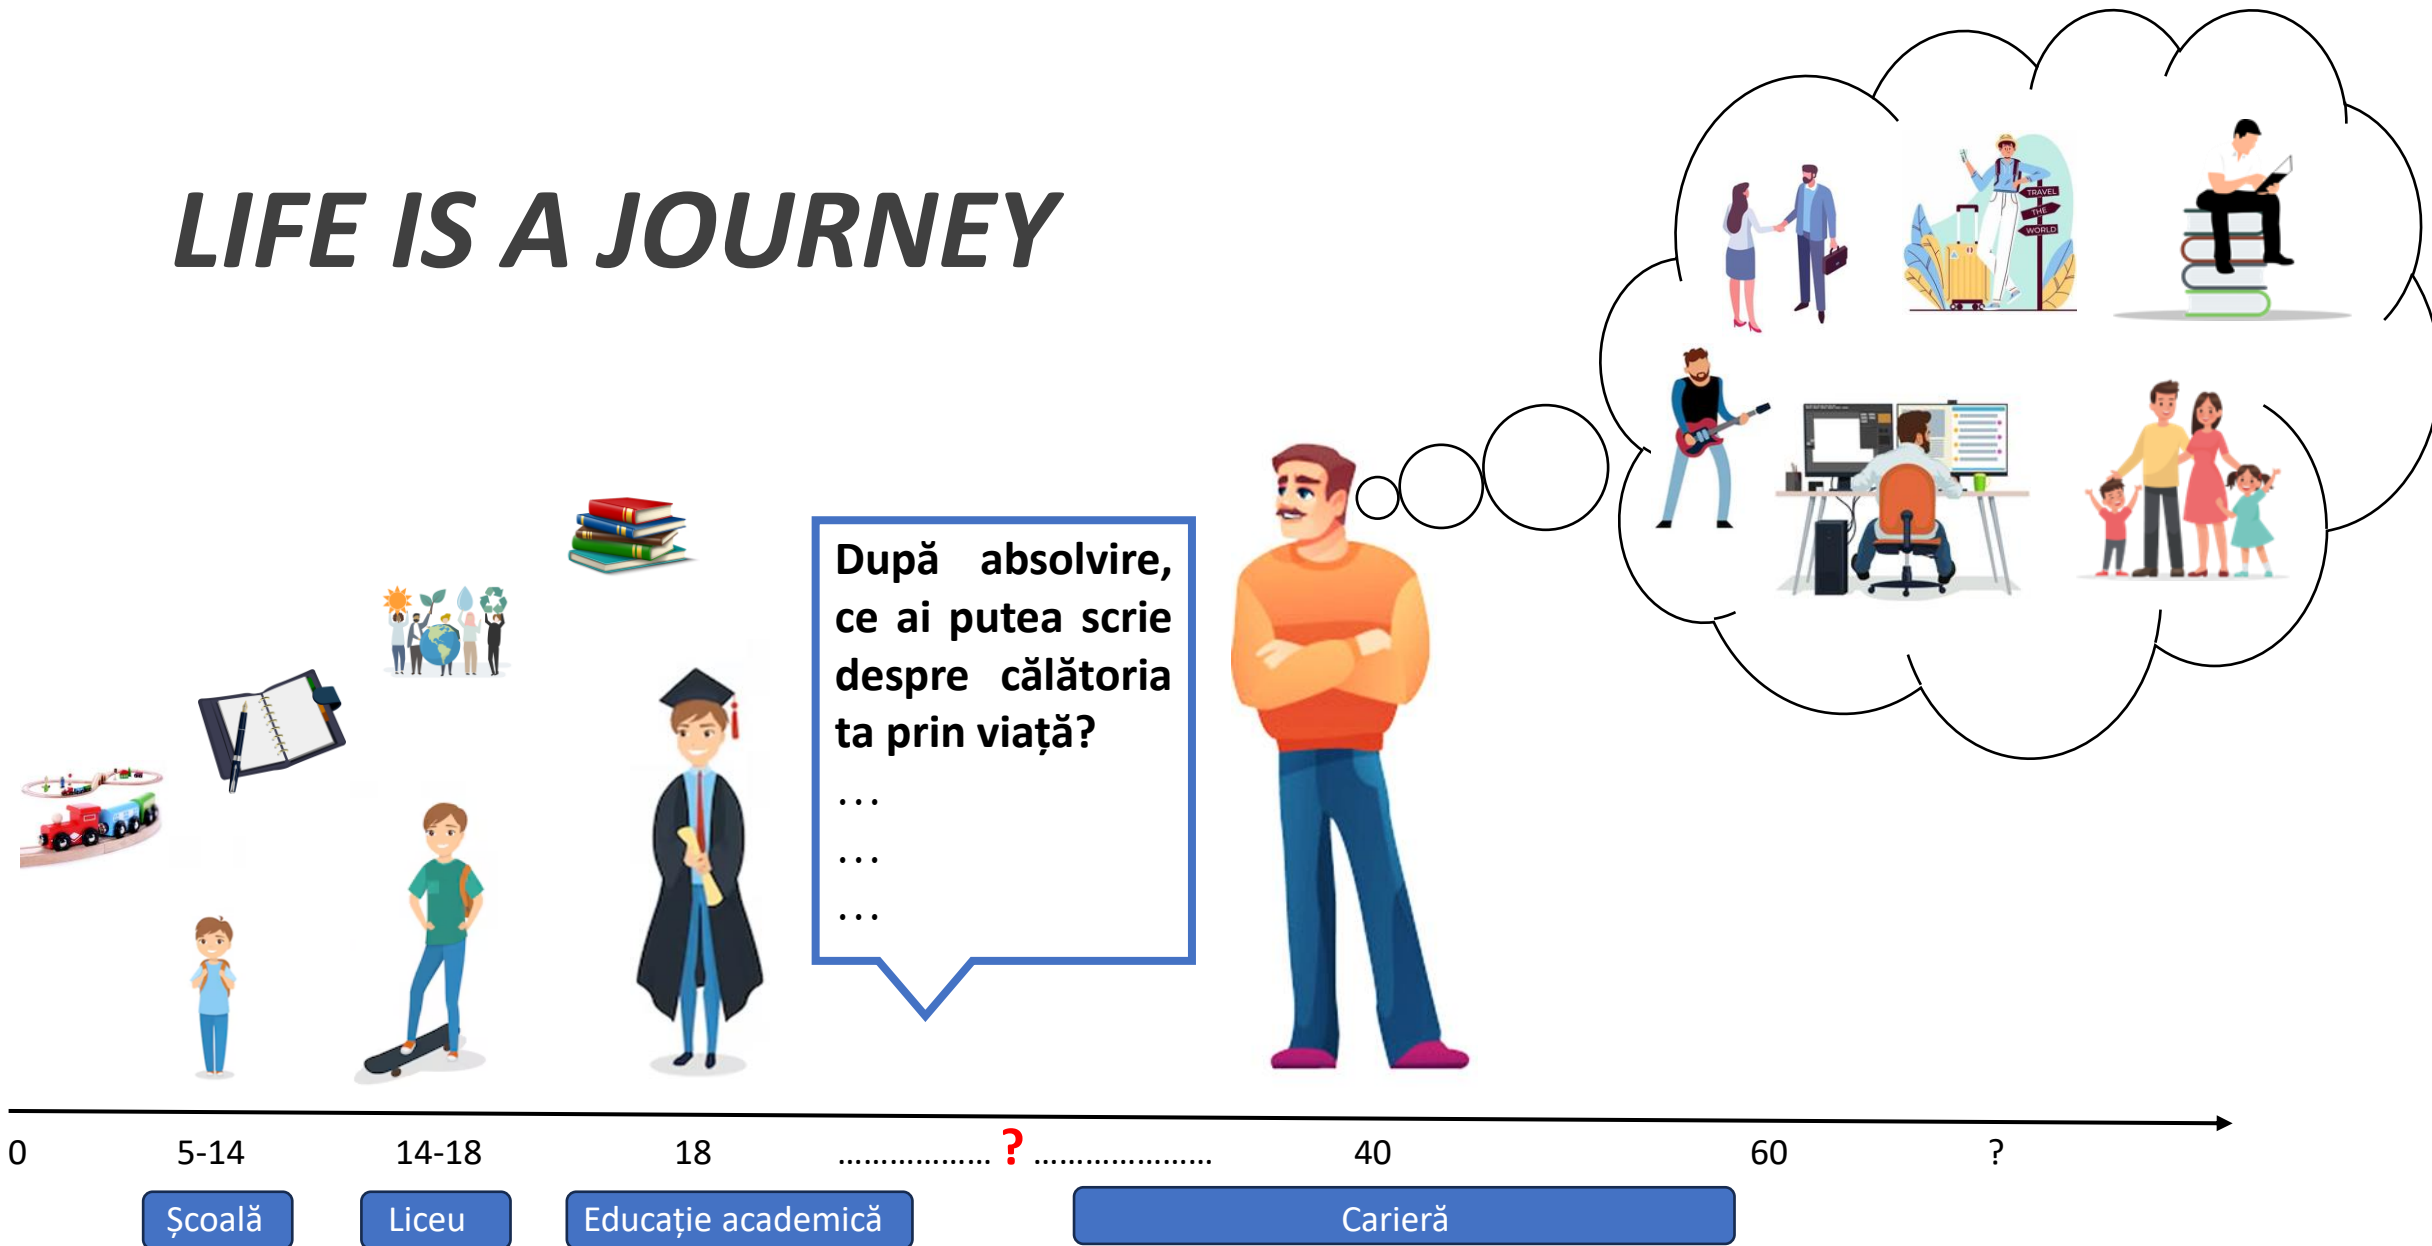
LIFE IS A JOURNEY

TRAVEL THE WORLD

După absolvire, ce ai putea scrie despre călătoria ta prin viață?
...
...
...

0 5-14 14-18 18 .................. ? ..................... 40 60 ?

Școală Liceu Educație academică Carieră